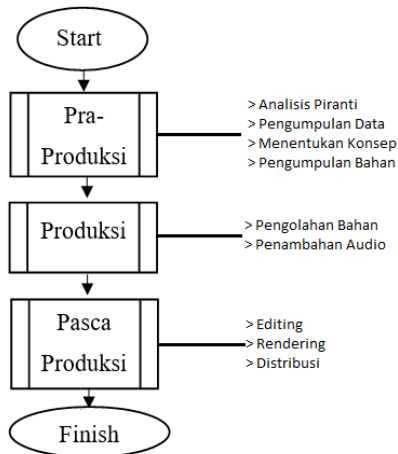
Start

Pra-Produksi

> Analisis Piranti
> Pengumpulan Data
> Menentukan Konsep
> Pengumpulan Bahan

Produksi

> Pengolahan Bahan
> Penambahan Audio

Pasca Produksi

> Editing
> Rendering
> Distribusi

Finish